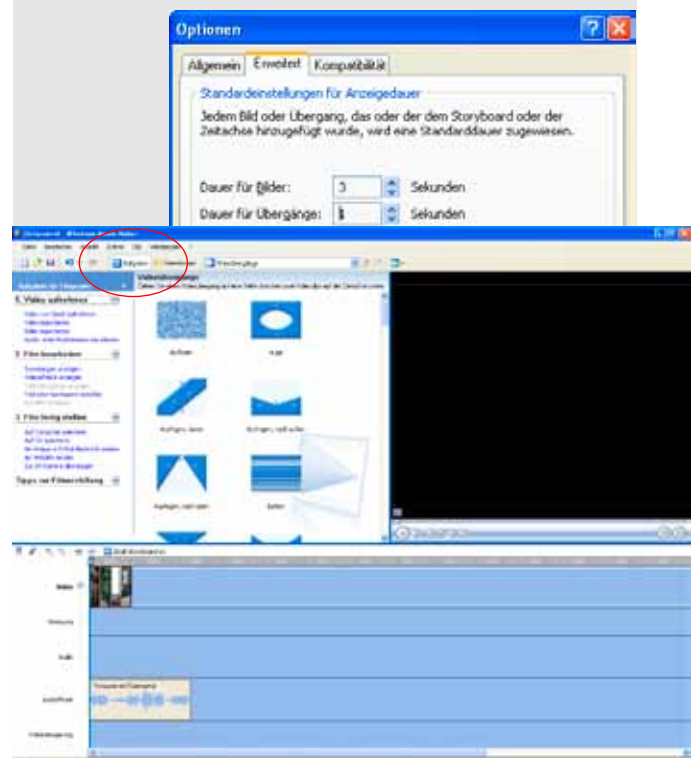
Optionen

Allgemein | Erweitert | Kompatibilität

Standardeinstellungen für Anzeigedauer

Jedem Bild oder Übergang, das oder der dem Storyboard oder der Zeitachse hinzugefügt wurde, wird eine Standarddauer zugewiesen.

Dauer für Bilder: 3 Sekunden

Dauer für Übergänge: 1 Sekunden

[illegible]

Videoübergänge

1. Video aufnehmen

2. Film bearbeiten

3. Film fertig stellen

Tipps zur Filmerstellung

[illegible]

Video

Audio

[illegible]